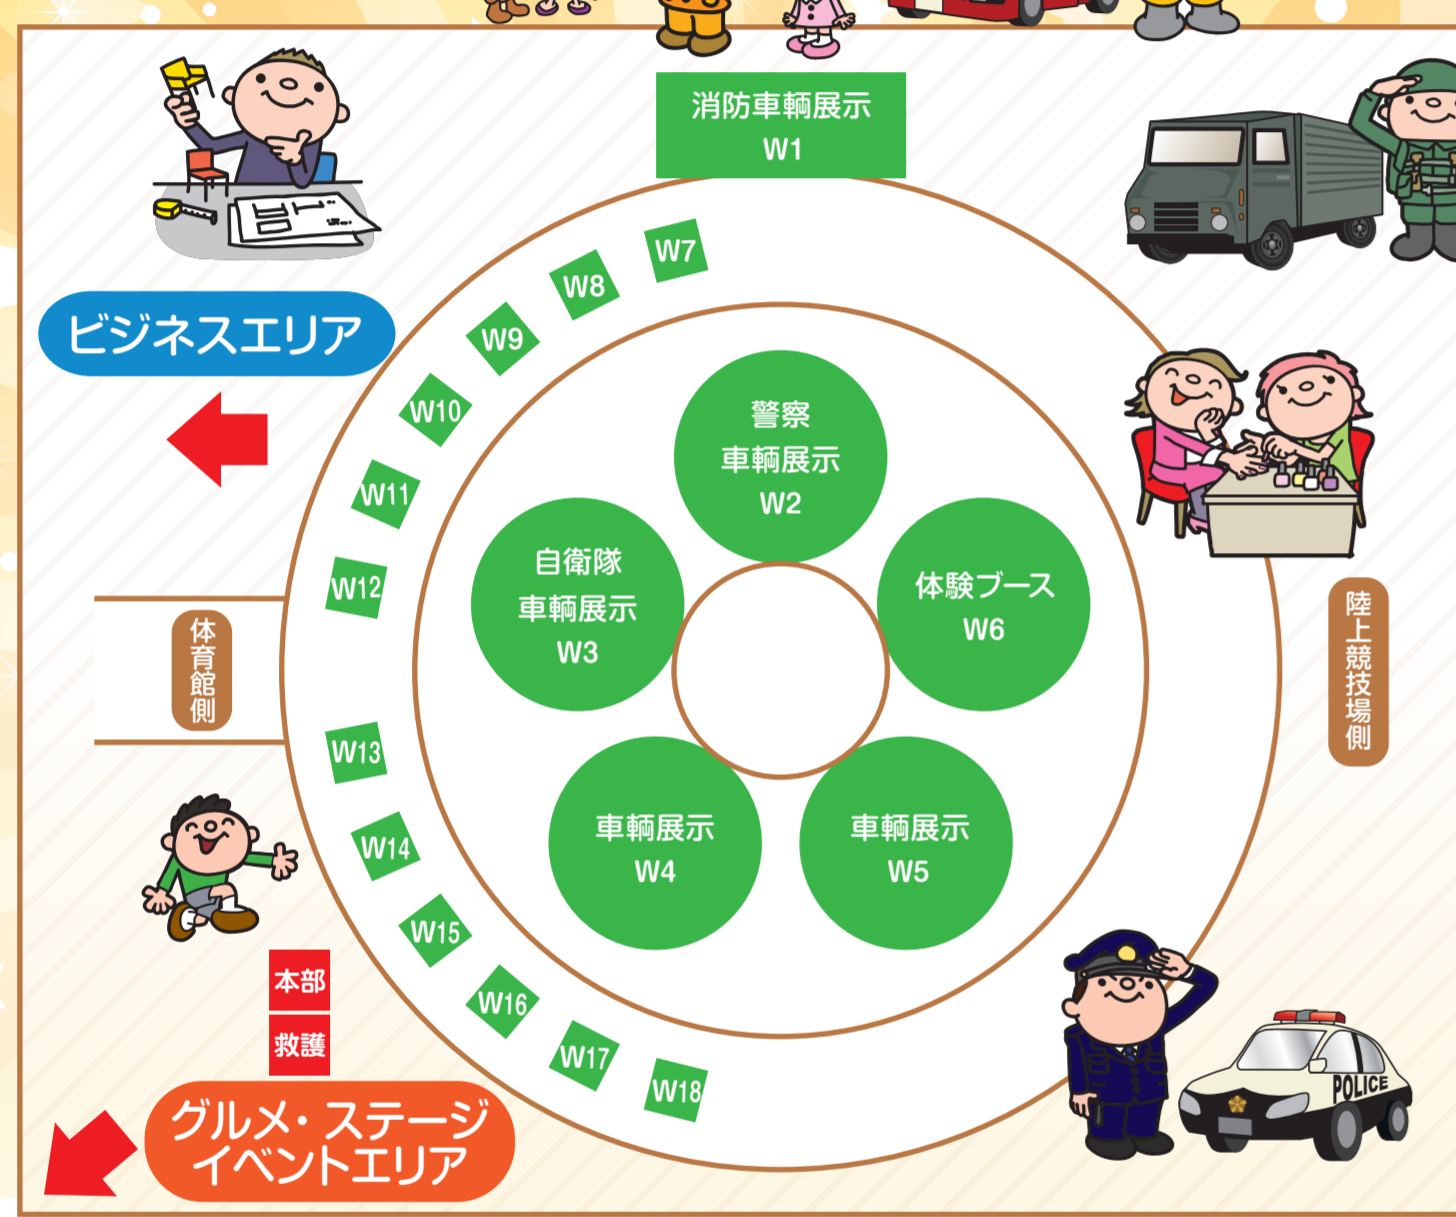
消防車輌展示
W1

ビジネスエリア

W7
W8
W9
W10
W11
W12
W13
W14
W15
W16
W17
W18

警察
車輌展示
W2

自衛隊
車輌展示
W3

体験ブース
W6

車輌展示
W4

車輌展示
W5

体育館側

陸上競技場側

本部
救護

グルメ・ステージ
イベントエリア

POLICE